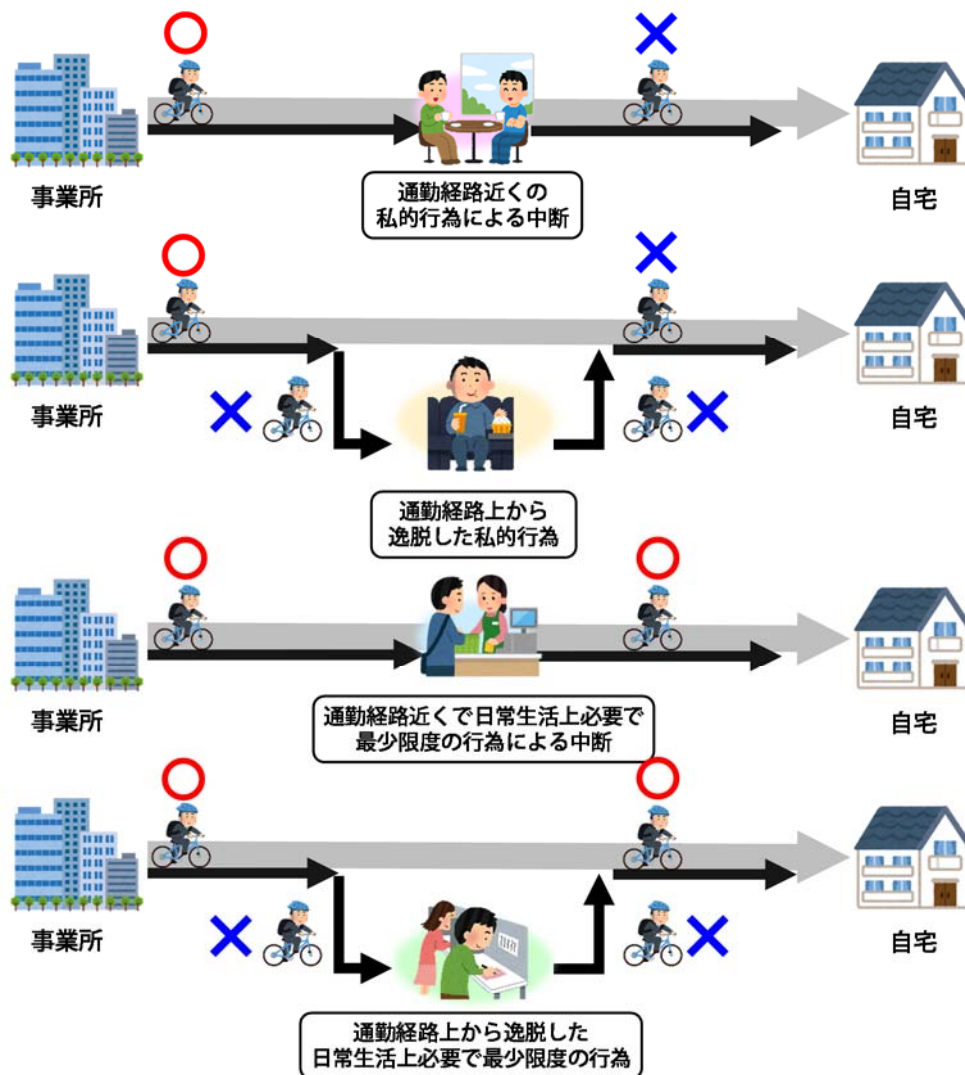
○ ×

事業所

通勤経路近くの私的行為による中断

自宅

○ ×

事業所

× ×

通勤経路上から逸脱した私的行為

自宅

○ ○

事業所

通勤経路近くで日常生活上必要で最少限度の行為による中断

自宅

○ ○

事業所

× ×

通勤経路上から逸脱した日常生活上必要で最少限度の行為

自宅